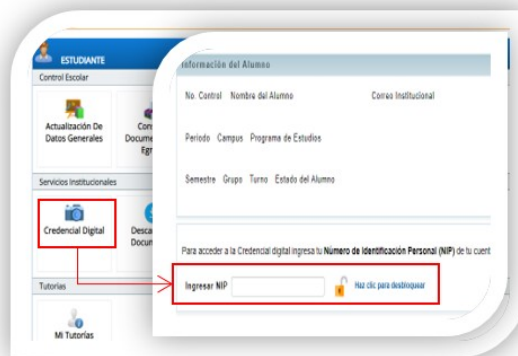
ESTUDIANTE
Control Escolar
Actualización De Datos Generales
Con Documen Egr
Servicios Institucionales
Credencial Digital
Desca Docum
Tutorías
Mi Tutorías

Información del Alumno
No. Control Nombre del Alumno Correo Institucional
Periodo Campus Programa de Estudios
Semestre Grupo Turno Estado del Alumno
Para acceder a la Credencial digital ingresa tu Número de Identificación Personal (NIP) de tu cuent
Ingresar NIP
Haz clic para desbloquear